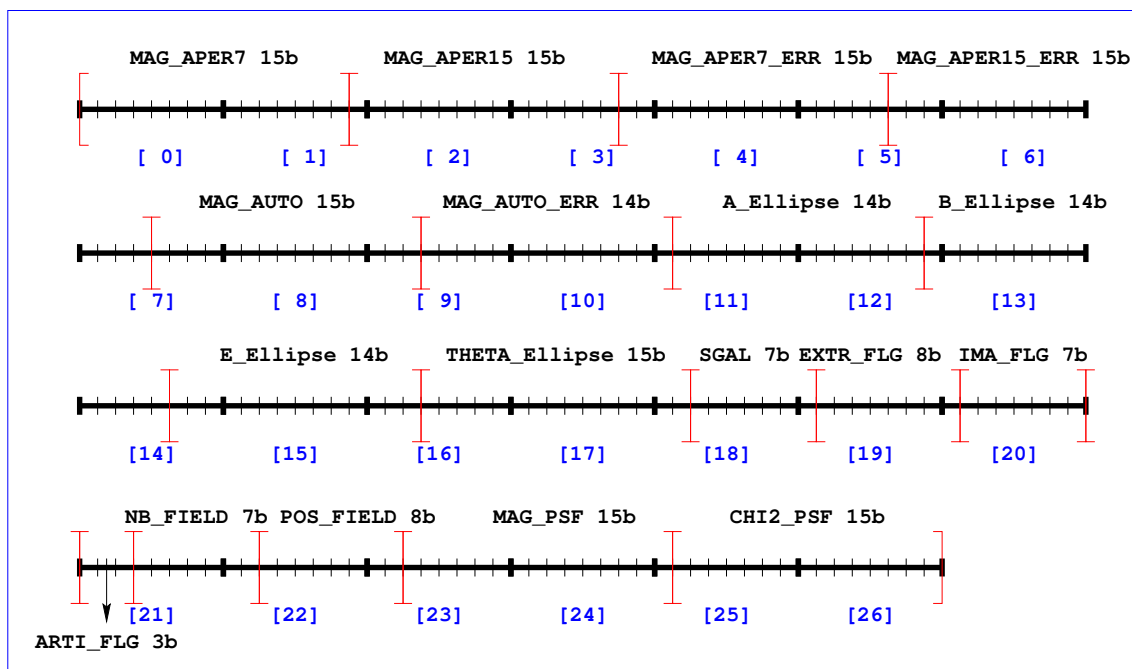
MAG_APER7 15b MAG_APER15 15b MAG_APER7_ERR 15b MAG_APER15_ERR 15b

[ 0] [ 1] [ 2] [ 3] [ 4] [ 5] [ 6]

MAG_AUTO 15b MAG_AUTO_ERR 14b A_Ellipse 14b B_Ellipse 14b

[ 7] [ 8] [ 9] [10] [11] [12] [13]

E_Ellipse 14b THETA_Ellipse 15b SGAL 7b EXTR_FLG 8b IMA_FLG 7b

[14] [15] [16] [17] [18] [19] [20]

NB_FIELD 7b POS_FIELD 8b MAG_PSF 15b CHI2_PSF 15b

[21] [22] [23] [24] [25] [26]

ARTI_FLG 3b